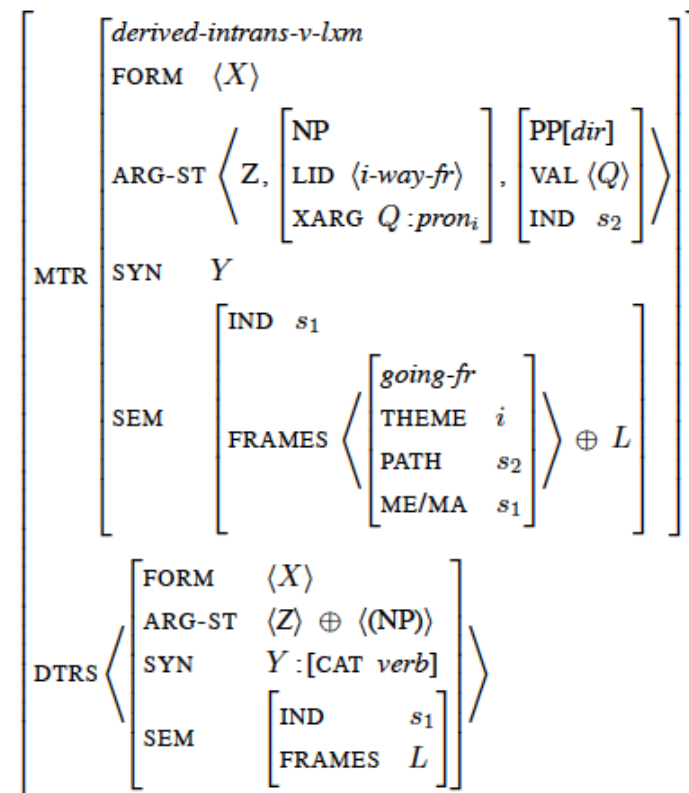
$\begin{bmatrix} \text{MTR} & \begin{bmatrix} \textit{derived-intrans-v-lxm} \\ \text{FORM} & \langle X \rangle \\ \text{ARG-ST} & \left\langle \text{Z}, \begin{bmatrix} \text{NP} \\ \text{LID} & \langle \textit{i-way-fr} \rangle \\ \text{XARG} & Q : \textit{pron}_i \end{bmatrix}, \begin{bmatrix} \text{PP}[\textit{dir}] \\ \text{VAL} & \langle Q \rangle \\ \text{IND} & s_2 \end{bmatrix} \right\rangle \\ \text{SYN} & Y \\ \text{SEM} & \begin{bmatrix} \text{IND} & s_1 \\ \text{FRAMES} & \left\langle \begin{bmatrix} \textit{going-fr} \\ \text{THEME} & i \\ \text{PATH} & s_2 \\ \text{ME/MA} & s_1 \end{bmatrix} \right\rangle \oplus L \end{bmatrix} \end{bmatrix} \\ \text{DTRS} & \left\langle \begin{bmatrix} \text{FORM} & \langle X \rangle \\ \text{ARG-ST} & \langle Z \rangle \oplus \langle (\text{NP}) \rangle \\ \text{SYN} & Y : [\text{CAT } \textit{verb}] \\ \text{SEM} & \begin{bmatrix} \text{IND} & s_1 \\ \text{FRAMES} & L \end{bmatrix} \end{bmatrix} \right\rangle \end{bmatrix}$